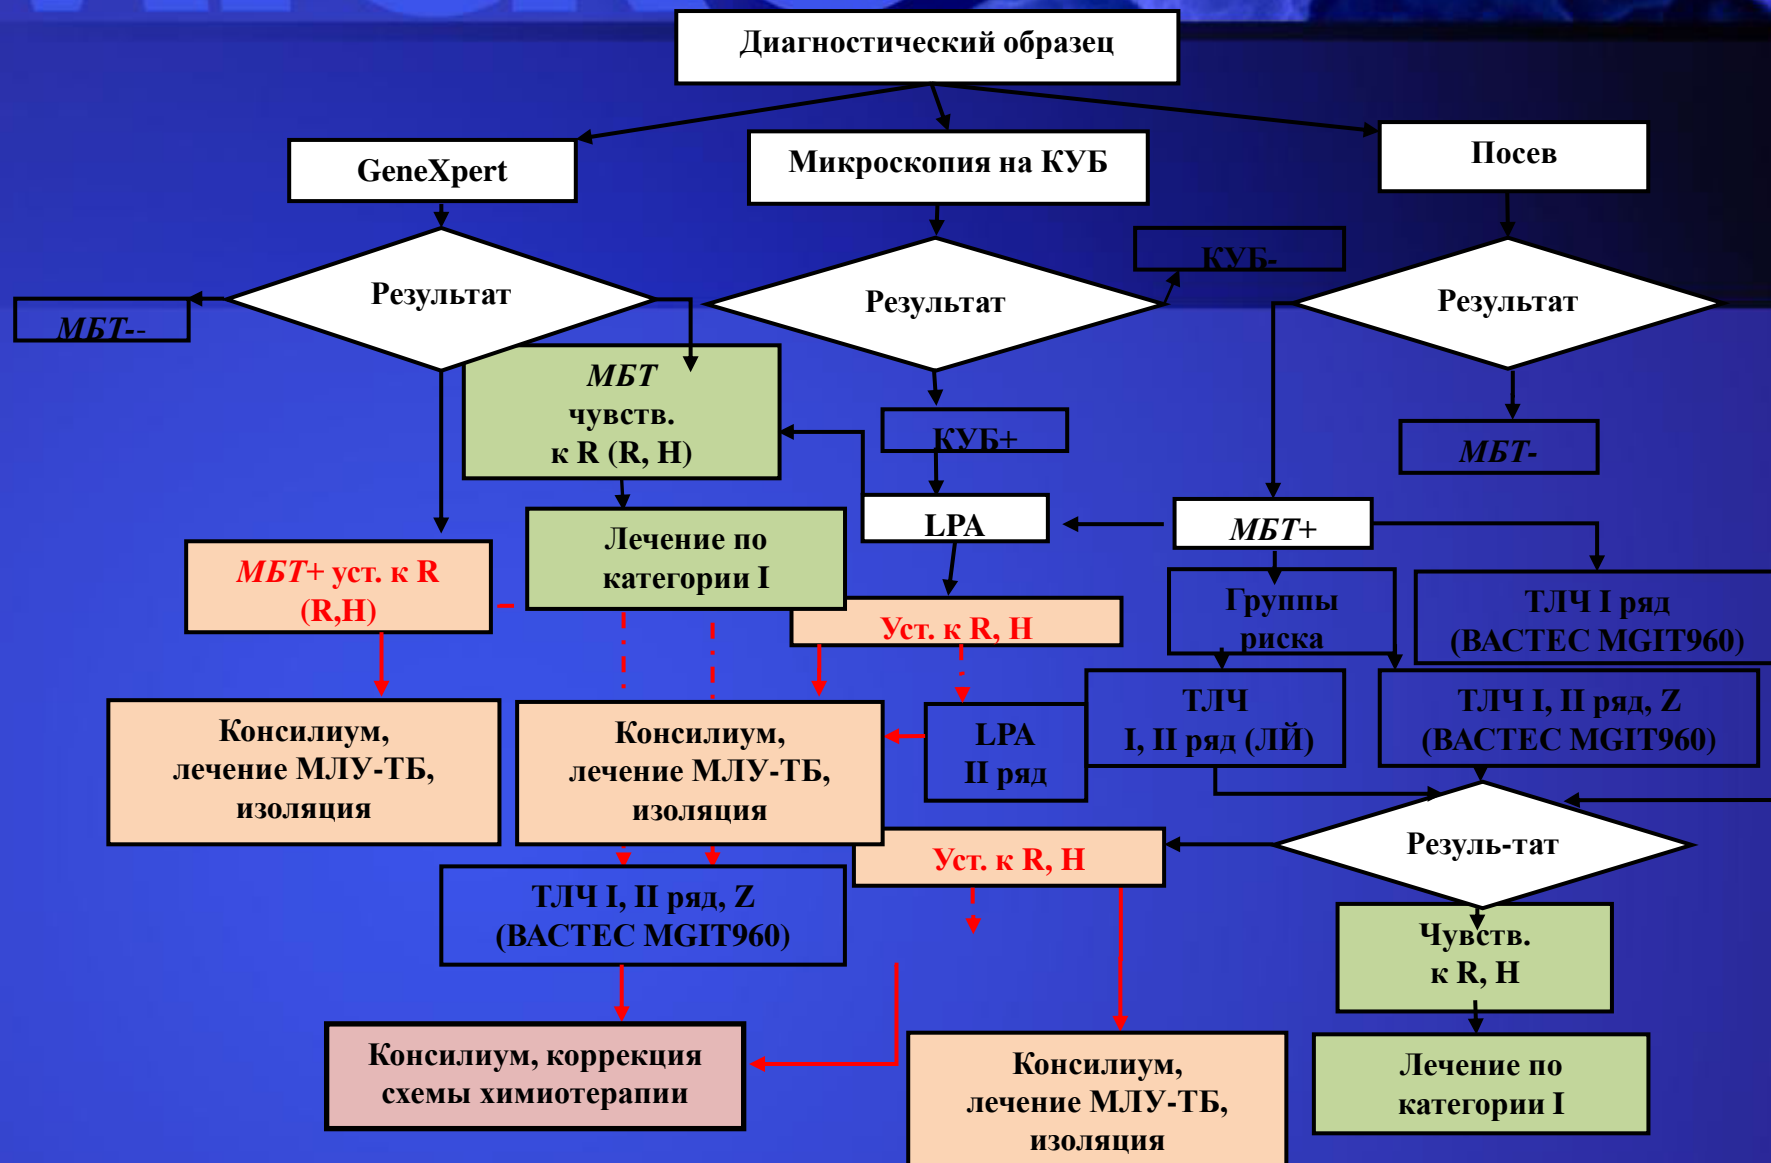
Диагностический образец

GeneXpert

Микроскопия на КУБ

Посев

Результат

МБТ--

Результат

КУБ-

Результат

МБТ чувств. к R (R, H)

КУБ+

МБТ-

LPA

МБТ+

МБТ+ уст. к R (R,H)

Лечение по категории I

Уст. к R, H

Группы риска

ТЛЧ I ряд (BACTEC MGIT960)

Консилиум, лечение МЛУ-ТБ, изоляция

Консилиум, лечение МЛУ-ТБ, изоляция

LPA II ряд

ТЛЧ I, II ряд (ЛЙ)

ТЛЧ I, II ряд, Z (BACTEC MGIT960)

Уст. к R, H

Резуль-тат

ТЛЧ I, II ряд, Z (BACTEC MGIT960)

Чувств. к R, H

Консилиум, коррекция схемы химиотерапии

Консилиум, лечение МЛУ-ТБ, изоляция

Лечение по категории I